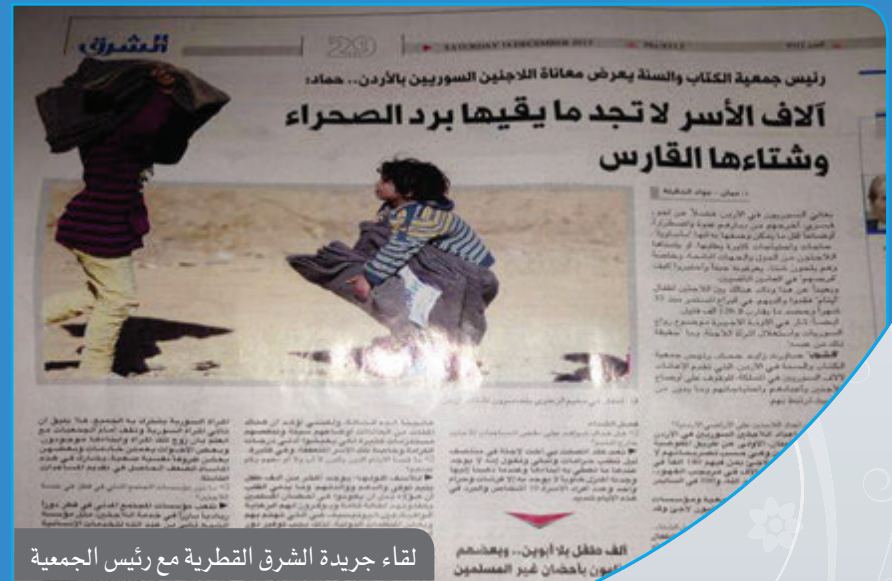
الشرق 29 SATURDAY 14 DECEMBER

رئيس جمعية الكتاب والسنة يعرض معاناة اللاجئين السوريين بالأردن.. حماد:

آلاف الأسر لا تجد ما يقيها برد الصحراء وشتاءها القارس

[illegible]

الف طفل بلا أبوين.. وبعضهم ... أبوين بأحضان غير المسلمين

لقاء جريدة الشرق القطرية مع رئيس الجمعية